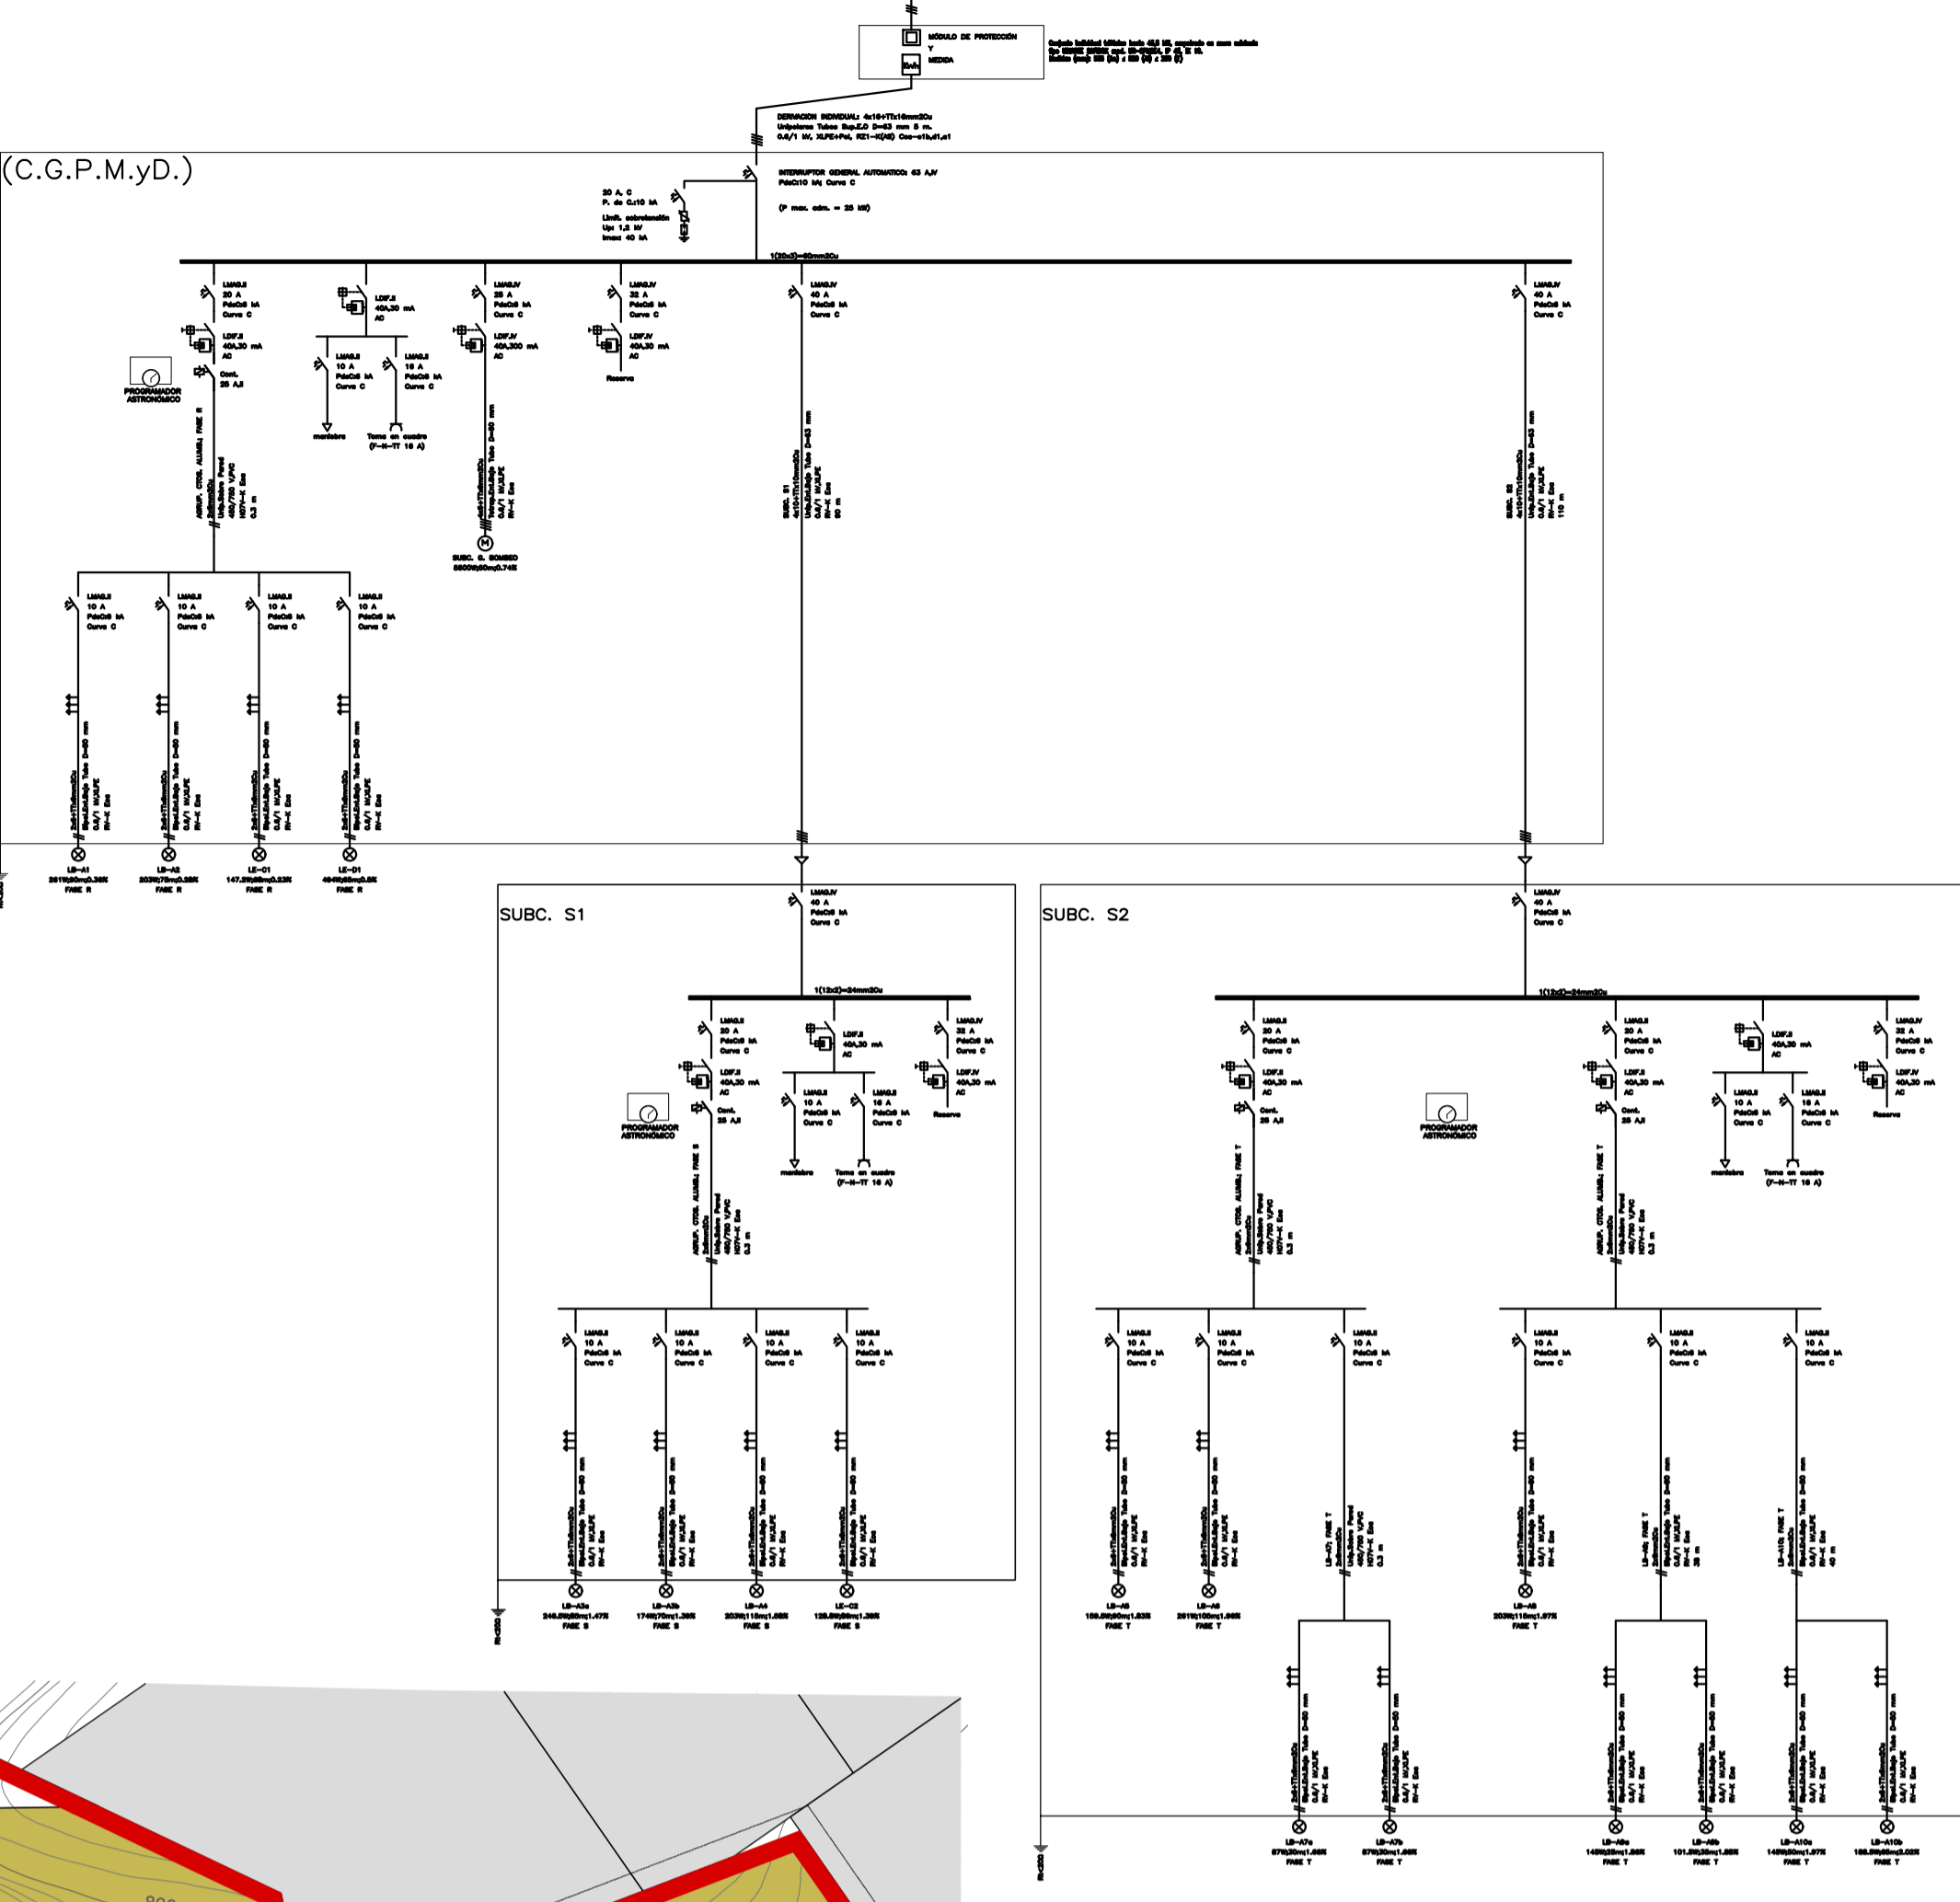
MÓDULO DE PROTECCIÓN Y MEDIDA

DERIVACION INDIVIDUAL: 4x16+TTx16mm2Cu
Unipolares Tubos Sup.E.O D=63 mm 5 m.
0.6/1 kV, XLPE+Pol, RZ1-K(AS) Cca-s1b,d1,a1

(C.G.P.M.yD.)

INTERRUPTOR GENERAL AUTOMATICO: 63 A/IV
PdeCc10 kA; Curva C

(P max. adm. = 25 kW)

20 A, C
P. de C.:10 kA
Limit. sobretensión
Up: 1,2 kV
Imax: 40 kA

1(20x3)=60mm2Cu

I.MAG./II
20 A
PdeCc6 kA
Curva C

I.DIF./II
40A,30 mA
AC

Cont.
25 A/I

PROGRAMADOR ASTRONÓMICO

I.DIF./II
40A,30 mA
AC

I.MAG./II
10 A
PdeCc6 kA
Curva C

I.MAG./II
16 A
PdeCc6 kA
Curva C

maniobra

Toma en cuadro (F-N-TT 16 A)

I.MAG./IV
25 A
PdeCc6 kA
Curva C

I.DIF./IV
40A,300 mA
AC

SUBC. G. BOMBEO

I.MAG./IV
32 A
PdeCc6 kA
Curva C

I.DIF./IV
40A,30 mA
AC

Reserva

I.MAG./IV
40 A
PdeCc6 kA
Curva C

SUBC. S1

I.MAG./IV
40 A
PdeCc6 kA
Curva C

SUBC. S2

I.MAG./II
10 A
PdeCc6 kA
Curva C

LB-A1
FASE R

LB-A2
FASE R

LE-C1
FASE R

LE-D1
FASE R

SUBC. S1

I.MAG./IV
40 A
PdeCc6 kA
Curva C

1(12x2)=24mm2Cu

PROGRAMADOR ASTRONÓMICO

maniobra

Toma en cuadro (F-N-TT 16 A)

Reserva

LB-A3a
FASE S

LB-A3b
FASE S

LB-A4
FASE S

LE-C2
FASE S

SUBC. S2

I.MAG./IV
40 A
PdeCc6 kA
Curva C

1(12x2)=24mm2Cu

PROGRAMADOR ASTRONÓMICO

maniobra

Toma en cuadro (F-N-TT 16 A)

Reserva

LB-A5
FASE T

LB-A6
FASE T

LB-A8
FASE T

LB-A7a
FASE T

LB-A7b
FASE T

LB-A9a
FASE T

LB-A9b
FASE T

LB-A10a
FASE T

LB-A10b
FASE T